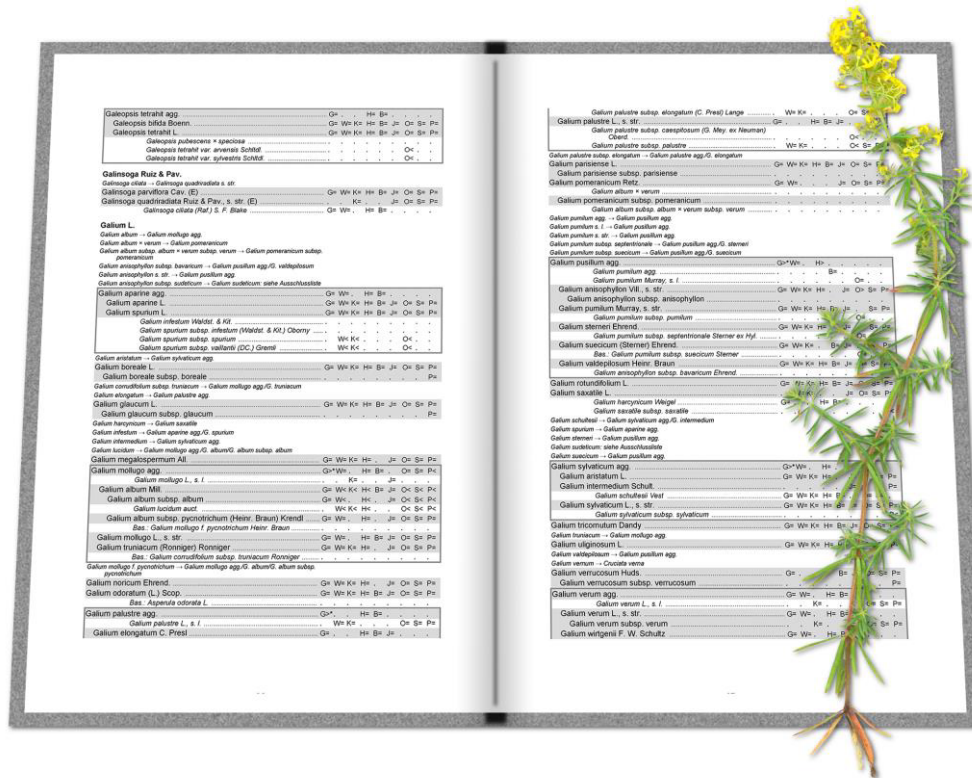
Galeopsis tetrahit agg. G= . . H= B= . . . .
Galeopsis bifida Boenn. G= W= K= H= B= J= O= S= P=
Galeopsis tetrahit L. G= W= K= H= B= J= O= S= P=
Galeopsis pubescens × speciosa
Galeopsis tetrahit var. arvensis Schltdl. O<
Galeopsis tetrahit var. sylvestris Schltdl. O<

Galinsoga Ruiz & Pav.
Galinsoga ciliata → Galinsoga quadriradiata s. str.
Galinsoga parviflora Cav. (E) G= W= K= H= B= J= O= S= P=
Galinsoga quadriradiata Ruiz & Pav., s. str. (E) K= . J= O= S= P=
Galinsoga ciliata (Raf.) S. F. Blake G= W= . H= B= . . . .

Galium L.
Galium album → Galium mollugo agg.
Galium album × verum → Galium pomeranicum
Galium album subsp. album × verum subsp. verum → Galium pomeranicum subsp. pomeranicum
Galium anisophyllon subsp. bavaricum → Galium pusillum agg./G. valdepilosum
Galium anisophyllon s. str. → Galium pusillum agg.
Galium anisophyllon subsp. sudeticum → Galium sudeticum: siehe Ausschlussliste
Galium aparine agg. G= W= . H= B= . . . .
Galium aparine L. G= W= K= H= B= J= O= S= P=
Galium spurium L. G= W= K= H= B= J= O= S= P=
Galium infestum Waldst. & Kit.
Galium spurium subsp. infestum (Waldst. & Kit.) Oborny
Galium spurium subsp. spurium W< K< O<
Galium spurium subsp. vaillantii (DC.) Gremli W< K< O<
Galium aristatum → Galium sylvaticum agg.
Galium boreale L. G= W= K= H= B= J= O= S= P=
Galium boreale subsp. boreale P<
Galium corrudifolium subsp. truniacum → Galium mollugo agg./G. truniacum
Galium elongatum → Galium palustre agg.
Galium glaucum L. G= W= K= H= B= J= O= S= P=
Galium glaucum subsp. glaucum P=
Galium harcynicum → Galium saxatile
Galium infestum → Galium aparine agg./G. spurium
Galium intermedium → Galium sylvaticum agg.
Galium lucidum → Galium mollugo agg./G. album/G. album subsp. album
Galium megalospermum All.
Galium mollugo agg. G>* W= . H= . J= O= S= P=
Galium mollugo L., s. l. K= . J=
Galium album Mill. G= W< K< H= B= J= O< S< P<
Galium album subsp. album G= W< . H< . J= O< S< P<
Galium lucidum auct. O< S< P<
Galium album subsp. pycnotrichum (Heinr. Braun) Krendl G= W= . H< . J= O< S< P<
Bas.: Galium mollugo f. pycnotrichum Heinr. Braun
Galium mollugo L., s. str. G= W= . H= B= J= O= S= P=
Galium truniacum (Ronniger) Ronniger G= W= K= H= . J= O= S= P=
Bas.: Galium corrudifolium subsp. truniacum Ronniger
Galium mollugo f. pycnotrichum → Galium mollugo agg./G. album/G. album subsp. pycnotrichum
Galium noricum Ehrend. G= W= K= H= . J= O= S= P=
Galium odoratum (L.) Scop. G= W= K= H= B= J= O= S= P=
Bas.: Asperula odorata L.
Galium palustre agg. G>* . . H= B= . . . .
Galium palustre L., s. l. W= K= . . O= S= P=
Galium elongatum C. Presl G= . . H= B= . . . .

Galium palustre subsp. elongatum (C. Presl) Lange W= K= . . O= S=
Galium palustre L., s. str. G= . H= B= J=
Galium palustre subsp. caespitosum (G. Mey. ex Neuman) Oberd.
Galium palustre subsp. palustre G= W= K= . . O< S= P=
Galium palustre subsp. elongatum → Galium palustre agg./G. elongatum
Galium parisiense L. G= W= K= H= B= J= O= S=
Galium parisiense subsp. parisiense
Galium pomeranicum Retz. G= W= .
Galium album × verum
Galium pomeranicum subsp. pomeranicum
Galium album subsp. album × verum subsp. verum
Galium pumilum agg. → Galium pusillum agg.
Galium pumilum s. l. → Galium pusillum agg.
Galium pumilum s. str. → Galium pusillum agg.
Galium pumilum subsp. septentrionale → Galium pusillum agg./G. sterneri
Galium pumilum subsp. suecicum → Galium pusillum agg./G. suecicum
Galium pusillum agg. G>* W= . H>
Galium pumilum agg. B=
Galium pumilum Murray, s. l. O=
Galium anisophyllon Vill., s. str. G= W= K= H= . J= O= S= P=
Galium anisophyllon subsp. anisophyllon
Galium pumilum Murray, s. str. G= W= K= H= B=
Galium pumilum subsp. pumilum
Galium sterneri Ehrend. G= W= K= H=
Galium pumilum subsp. septentrionale Sterner ex Hyl.
Galium suecicum (Sterner) Ehrend. G= W= K=
Bas.: Galium pumilum subsp. suecicum Sterner
Galium valdepilosum Heinr. Braun G= W= K= H= B= J=
Galium anisophyllon subsp. bavaricum Ehrend.
Galium rotundifolium L. G= W= K= H= B=
Galium saxatile L.
Galium harcynicum Weigel
Galium saxatile subsp. saxatile
Galium schultesii → Galium sylvaticum agg./G. intermedium
Galium spurium → Galium aparine agg.
Galium sterneri → Galium pusillum agg.
Galium sudeticum: siehe Ausschlussliste
Galium suecicum → Galium pusillum agg.
Galium sylvaticum agg. G>* W= . H=
Galium aristatum L. G= W= K=
Galium intermedium Schult. P=
Galium schultesii Vest G= W= K= H=
Galium sylvaticum L., s. str. G= W= K= H=
Galium sylvaticum subsp. sylvaticum
Galium tricornutum Dandy G= W= K= H= B= J=
Galium truniacum → Galium mollugo agg.
Galium uliginosum L. G= W= K= H=
Galium valdepilosum → Galium pusillum agg.
Galium vernum → Cruciata verna
Galium verrucosum Huds. G= . . . B= S= P=
Galium verrucosum subsp. verrucosum P=
Galium verum agg. G= W= . H= B=
Galium verum L., s. l. K= S= P=
Galium verum L., s. str. G= W= . H= B=
Galium verum subsp. verum K=
Galium wirtgenii F. W. Schultz G= W= . H= B=